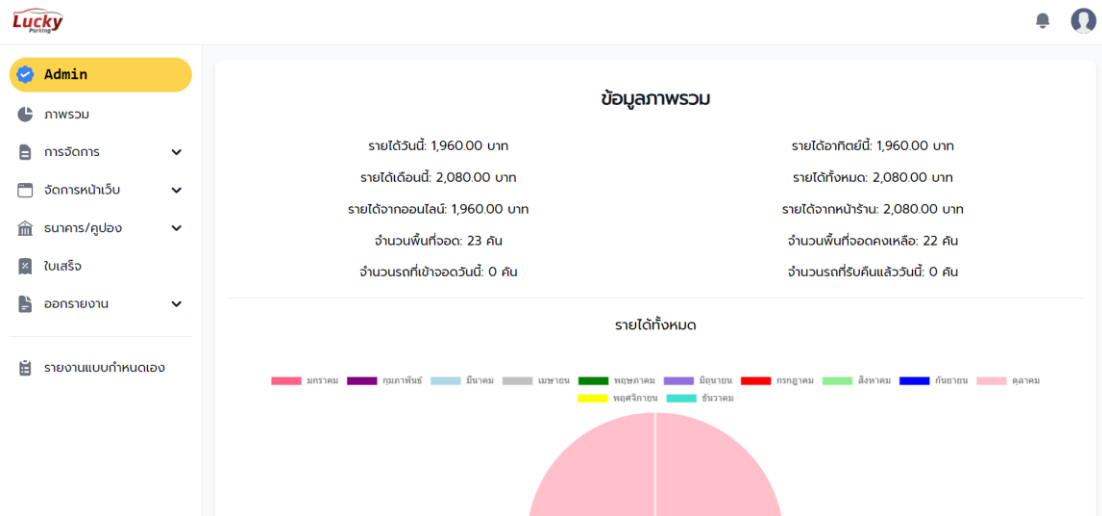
Lucky Parking

Admin
ภาพรวม
การจัดการ
จัดการหน้าเว็บ
ธนาคาร/คูปอง
ใบเสร็จ
ออกรายงาน
รายงานแบบกำหนดเอง

ข้อมูลภาพรวม

รายได้วันนี้: 1,960.00 บาท
รายได้อาทิตย์นี้: 1,960.00 บาท
รายได้เดือนนี้: 2,080.00 บาท
รายได้ทั้งหมด: 2,080.00 บาท
รายได้จากออนไลน์: 1,960.00 บาท
รายได้จากหน้าร้าน: 2,080.00 บาท
จำนวนพื้นที่จอด: 23 คัน
จำนวนพื้นที่จอดคงเหลือ: 22 คัน
จำนวนรถที่เข้าจอดวันนี้: 0 คัน
จำนวนรถที่รับคืนแล้ววันนี้: 0 คัน

รายได้ทั้งหมด

มกราคม กุมภาพันธ์ มีนาคม เมษายน พฤษภาคม มิถุนายน กรกฎาคม สิงหาคม กันยายน ตุลาคม พฤศจิกายน ธันวาคม